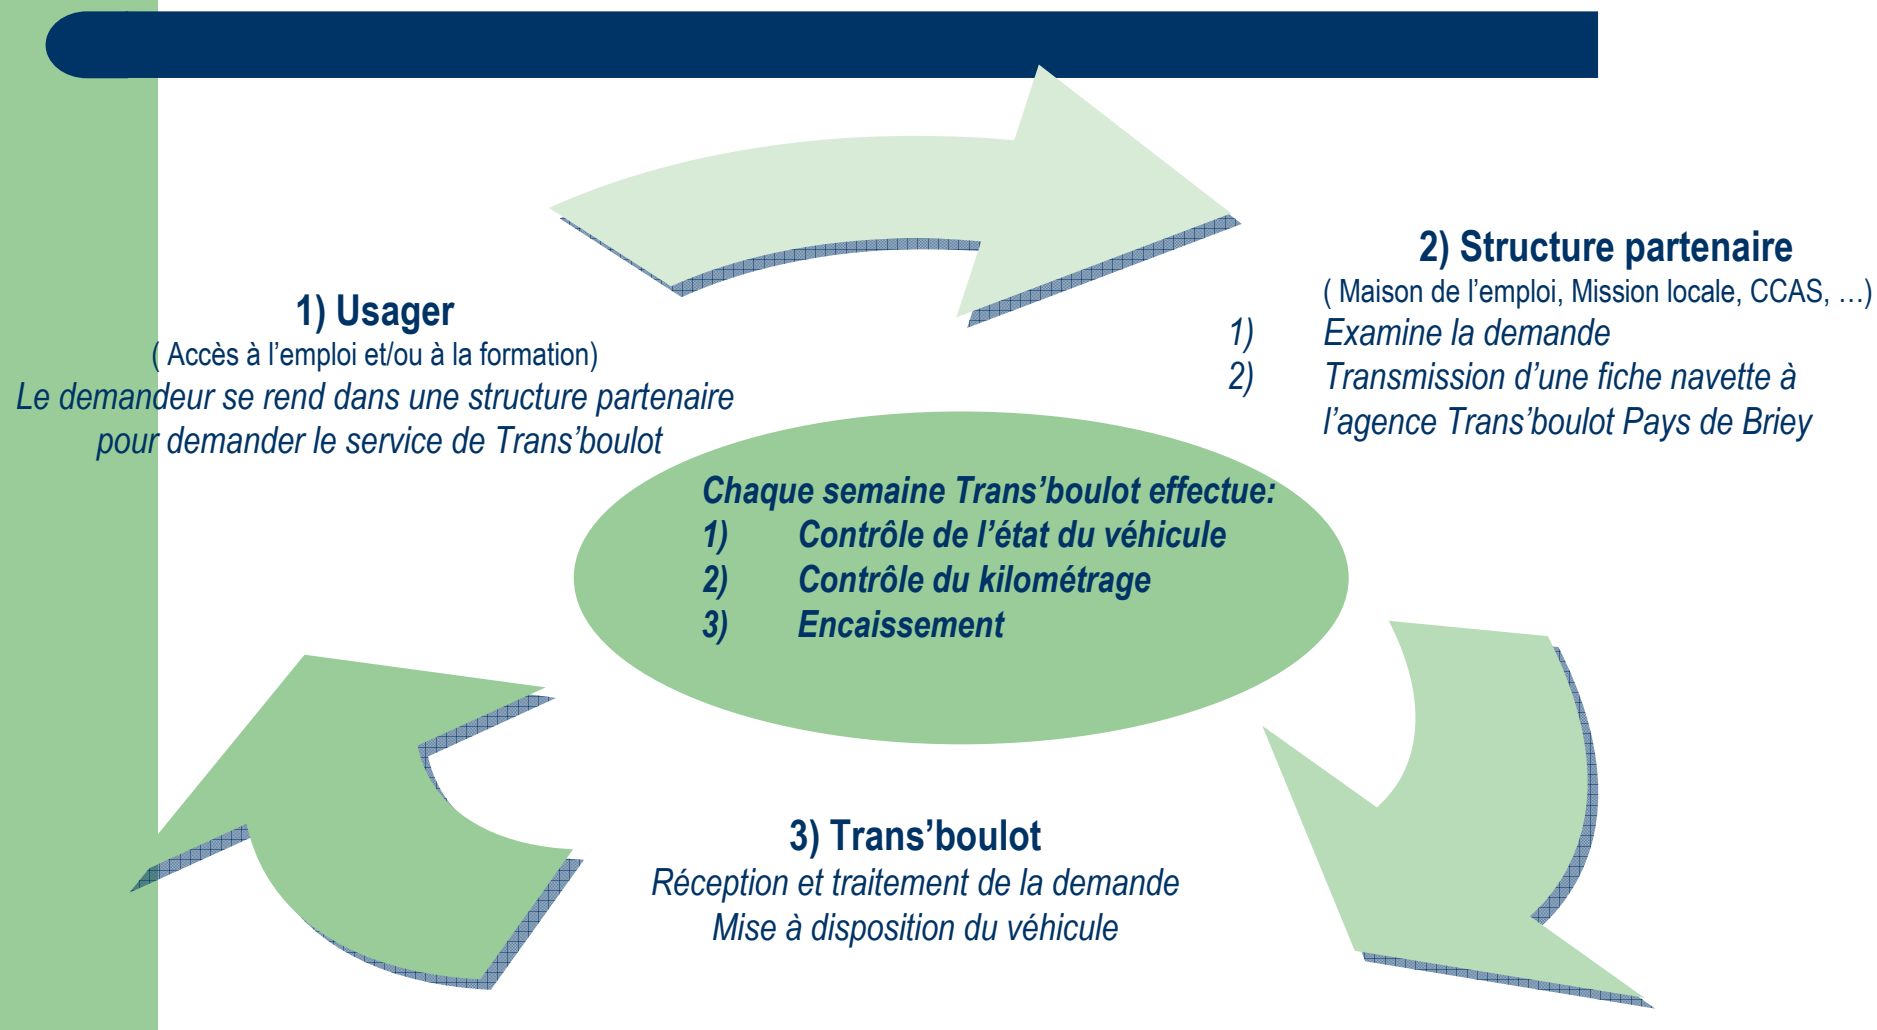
1) Usager
( Accès à l'emploi et/ou à la formation)
Le demandeur se rend dans une structure partenaire pour demander le service de Trans'boulot

2) Structure partenaire
( Maison de l'emploi, Mission locale, CCAS, …)
1) Examine la demande
2) Transmission d'une fiche navette à l'agence Trans'boulot Pays de Briey

Chaque semaine Trans'boulot effectue:
1) Contrôle de l'état du véhicule
2) Contrôle du kilométrage
3) Encaissement

3) Trans'boulot
Réception et traitement de la demande
Mise à disposition du véhicule